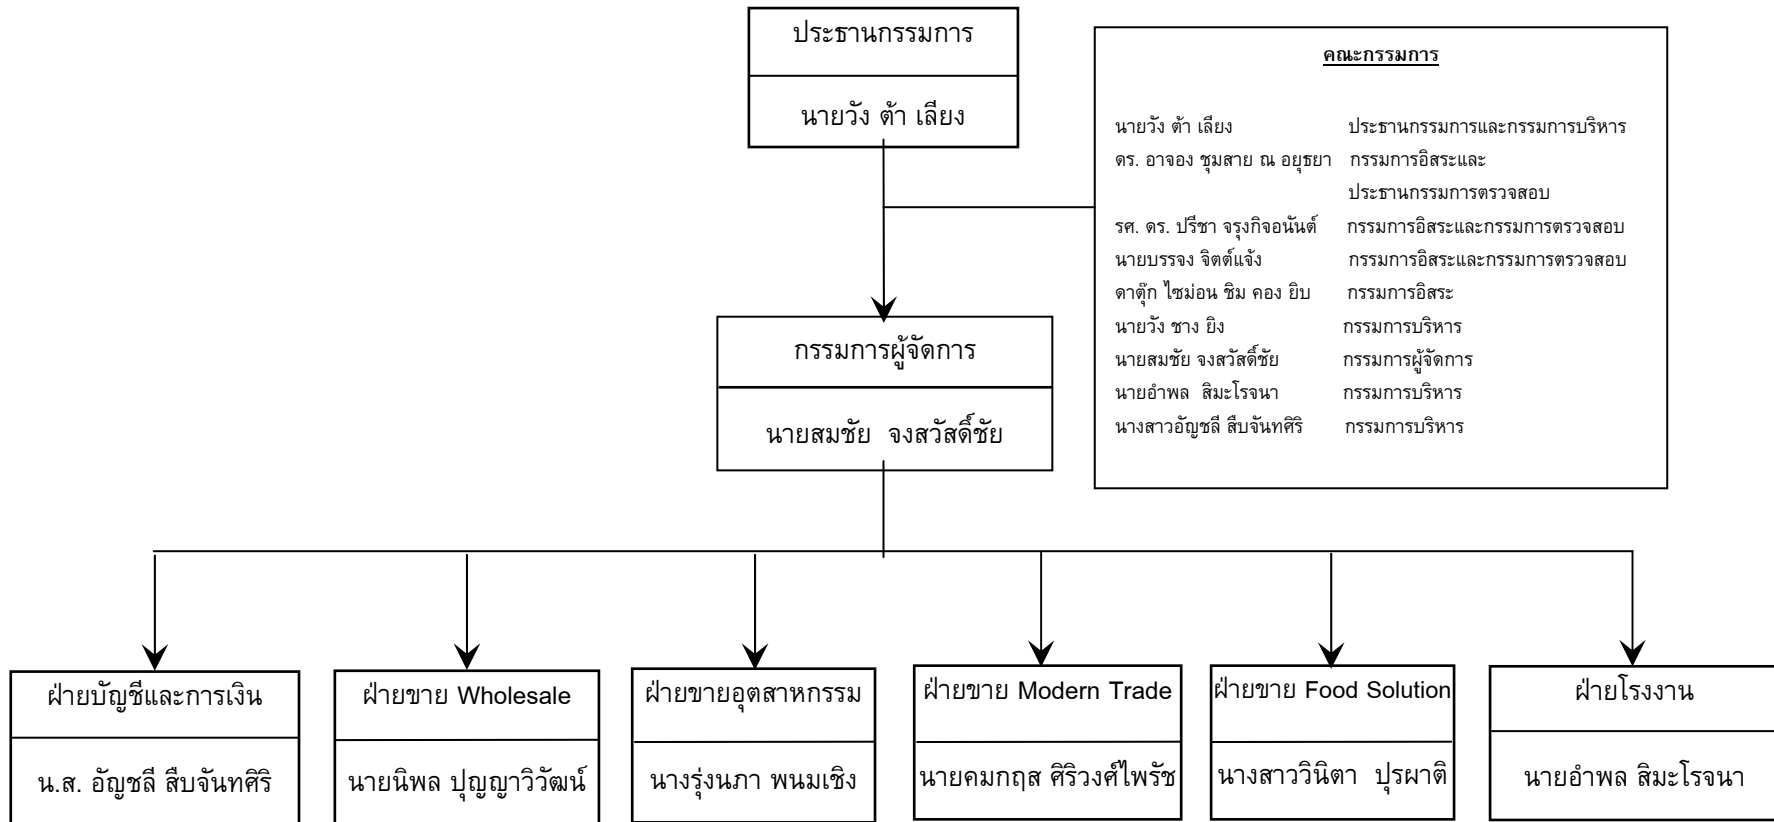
ประธานกรรมการ

นายวัง ต้า เลียง

คณะกรรมการ

| | |
|---|---|
| นายวัง ต้า เลียง | ประธานกรรมการและกรรมการบริหาร |
| ดร. อาจอง ชุมสาย ณ อยุธยา | กรรมการอิสระและ ประธานกรรมการตรวจสอบ |
| รศ. ดร. ปรีชา จรุงกิจอนันต์ | กรรมการอิสระและกรรมการตรวจสอบ |
| นายบรรจง จิตต์แจ้ง | กรรมการอิสระและกรรมการตรวจสอบ |
| ดาตุ๊ก ไซม่อน ชิม คอง ยิบ | กรรมการอิสระ |
| นายวัง ชาง ยิง | กรรมการบริหาร |
| นายสมชัย จงสวัสดิ์ชัย | กรรมการผู้จัดการ |
| นายอำพล สิมะโรจนา | กรรมการบริหาร |
| นางสาวอัญชลี สืบจันทศิริ | กรรมการบริหาร |

กรรมการผู้จัดการ

นายสมชัย จงสวัสดิ์ชัย

ฝ่ายบัญชีและการเงิน

น.ส. อัญชลี สืบจันทศิริ

ฝ่ายขาย Wholesale

นายนิพล ปุญญาวิวัฒน์

ฝ่ายขายอุตสาหกรรม

นางรุ่งนภา พนมเชิง

ฝ่ายขาย Modern Trade

นายคมกฤส ศิริวงศ์ไพรัช

ฝ่ายขาย Food Solution

นางสาววินิตา ปุรผาติ

ฝ่ายโรงงาน

นายอำพล สิมะโรจนา